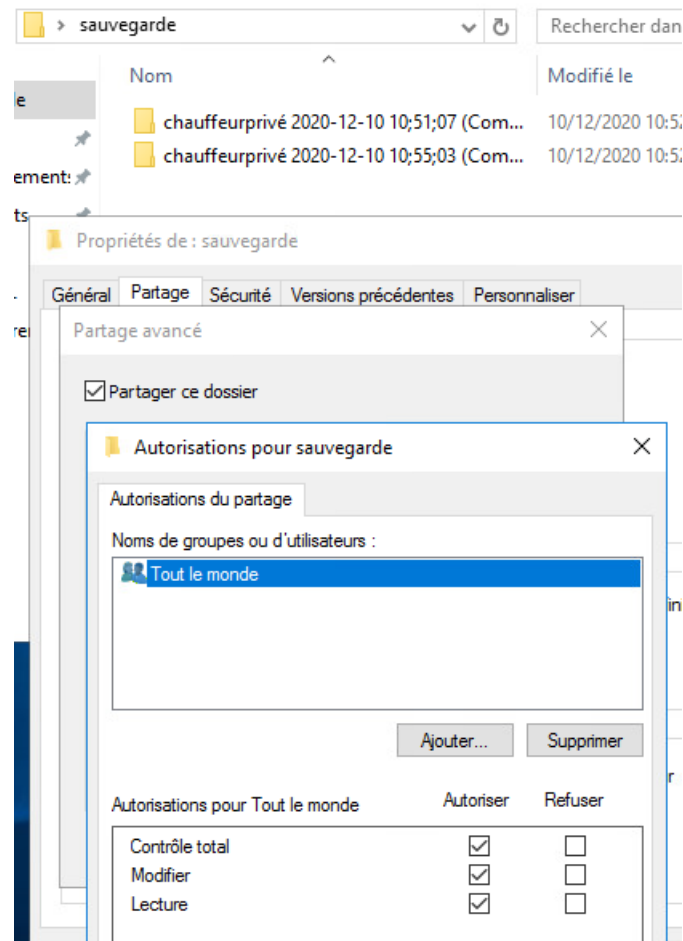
> sauvegarde

Rechercher dan

Nom

Modifié le

le

ements

ts

re

chauffeurprivé 2020-12-10 10;51;07 (Com...

10/12/2020 10:52

chauffeurprivé 2020-12-10 10;55;03 (Com...

10/12/2020 10:52

Propriétés de : sauvegarde

Général | Partage | Sécurité | Versions précédentes | Personnaliser

Partage avancé

☑ Partager ce dossier

Autorisations pour sauvegarde

Autorisations du partage

Noms de groupes ou d'utilisateurs :

Tout le monde

Ajouter...

Supprimer

| Autorisations pour Tout le monde | Autoriser | Refuser |
|---|---|---|
| Contrôle total | ☑ | ☐ |
| Modifier | ☑ | ☐ |
| Lecture | ☑ | ☐ |